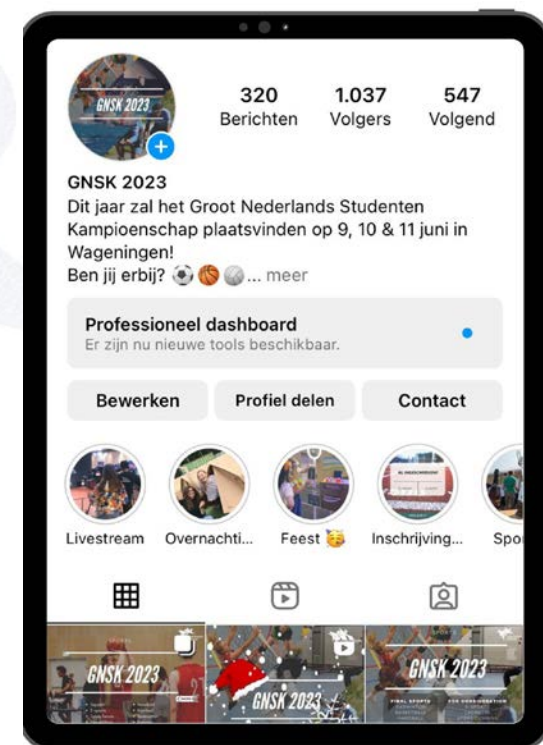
GNSK 2023

320
Berichten

1.037
Volgers

547
Volgend

GNSK 2023
Dit jaar zal het Groot Nederlands Studenten Kampioenschap plaatsvinden op 9, 10 & 11 juni in Wageningen!
Ben jij erbij? ⚽🏀🏐... meer

Professioneel dashboard
Er zijn nu nieuwe tools beschikbaar.

Bewerken
Profiel delen
Contact

Livestream
Overnachti...
Feest 🥳
Inschrijving...
Spo

GNSK 2023
GNSK 2023
GNSK 2023